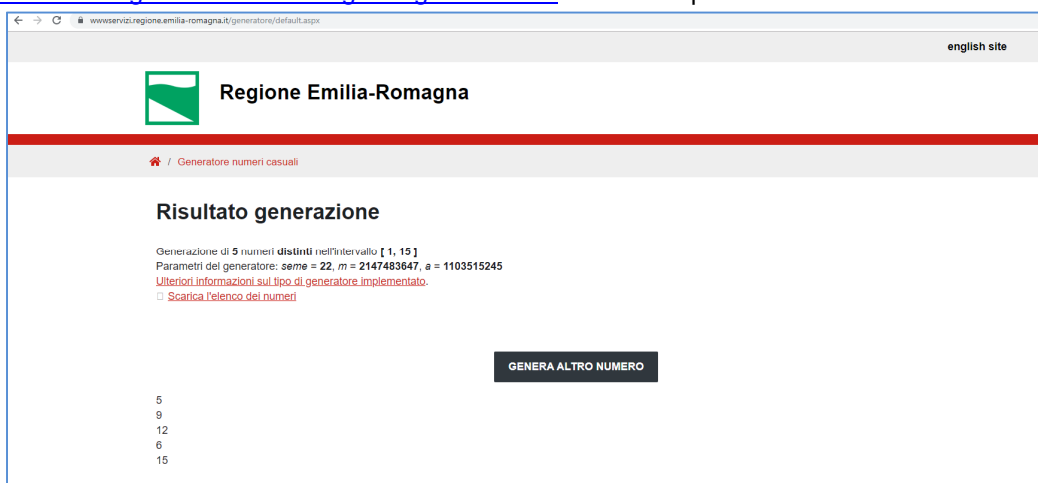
wwwservizi.regione.emilia-romagna.it/generatore/default.aspx

english site

Regione Emilia-Romagna

/ Generatore numeri casuali

Risultato generazione

Generazione di 5 numeri distinti nell'intervallo [ 1, 15 ]
Parametri del generatore: seme = 22, m = 2147483647, a = 1103515245
Ulteriori informazioni sul tipo di generatore implementato.
Scarica l'elenco dei numeri

GENERA ALTRO NUMERO

5
9
12
6
15